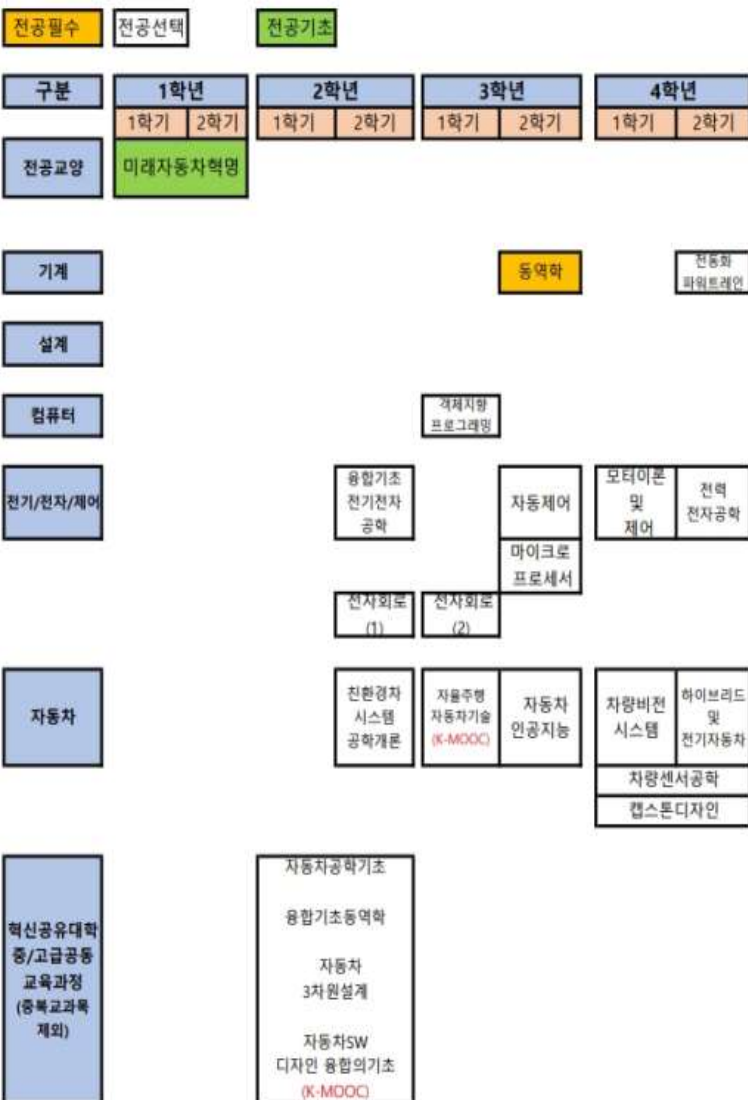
전공필수 전공선택 전공기초

| 구분 | 1학년 | | 2학년 | | 3학년 | | 4학년 | |
|---|---|---|---|---|---|---|---|---|
| | 1학기 | 2학기 | 1학기 | 2학기 | 1학기 | 2학기 | 1학기 | 2학기 |
| 전공교양 | 미래자동차혁명 | | | | | | | |
| 기계 | | | | | | 동역학 | | 전동화 파워트레인 |
| 설계 | | | | | | | | |
| 컴퓨터 | | | | | 객체지향 프로그래밍 | | | |
| 전기/전자/제어 | | | | 융합기초 전기전자 공학 | | 자동제어 | 모터이론 및 제어 | 전력 전자공학 |
| | | | | | | 마이크로 프로세서 | | |
| | | | | 전자회로 (1) | 전자회로 (2) | | | |
| 자동차 | | | | 친환경차 시스템 공학개론 | 자율주행 자동차기술 (K-MOOC) | 자동차 인공지능 | 차량비전 시스템 | 하이브리드 및 전기자동차 |
| | | | | | | | 차량센서공학 | |
| | | | | | | | 캡스톤디자인 | |
| 혁신공유대학 중/고급공동 교육과정 (중복교과목 제외) | | | 자동차공학기초 융합기초동역학 자동차 3차원설계 자동차SW 디자인 융합의기초 (K-MOOC) | | | | | |